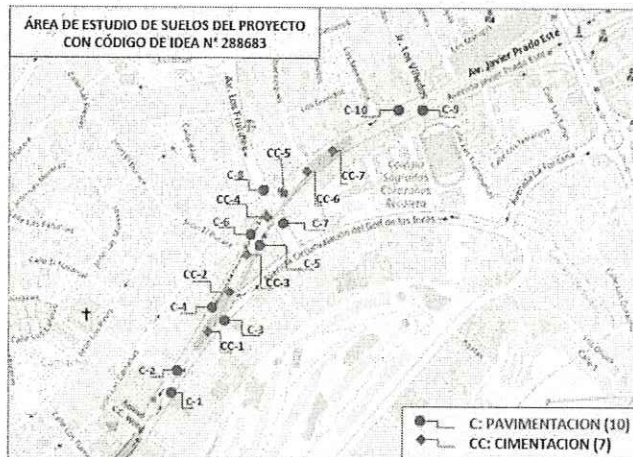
ÁREA DE ESTUDIO DE SUELOS DEL PROYECTO CON CÓDIGO DE IDEA N° 288683

Av. Javier Prado Este

Jr. Los Vilkos

Av. Los Fresnos

Colegio Sagrados Corazones Recoleta

C-10
C-9
CC-5
CC-7
C-8
CC-6
CC-4
C-7
C-6
C-5
CC-3
CC-2
C-4
C-3
CC-1
C-2
C-1

C: PAVIMENTACION (10)
CC: CIMENTACION (7)